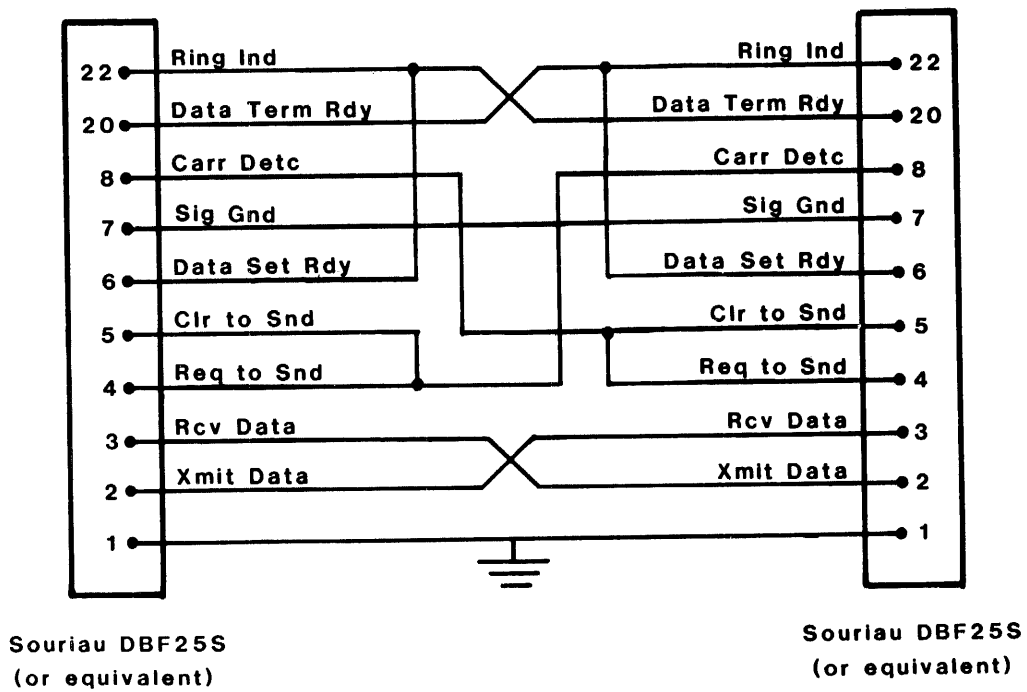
22 Ring Ind
20 Data Term Rdy
8 Carr Detc
7 Sig Gnd
6 Data Set Rdy
5 Clr to Snd
4 Req to Snd
3 Rcv Data
2 Xmit Data
1

Ring Ind 22
Data Term Rdy 20
Carr Detc 8
Sig Gnd 7
Data Set Rdy 6
Clr to Snd 5
Req to Snd 4
Rcv Data 3
Xmit Data 2
1

Souriau DBF25S
(or equivalent)

Souriau DBF25S
(or equivalent)